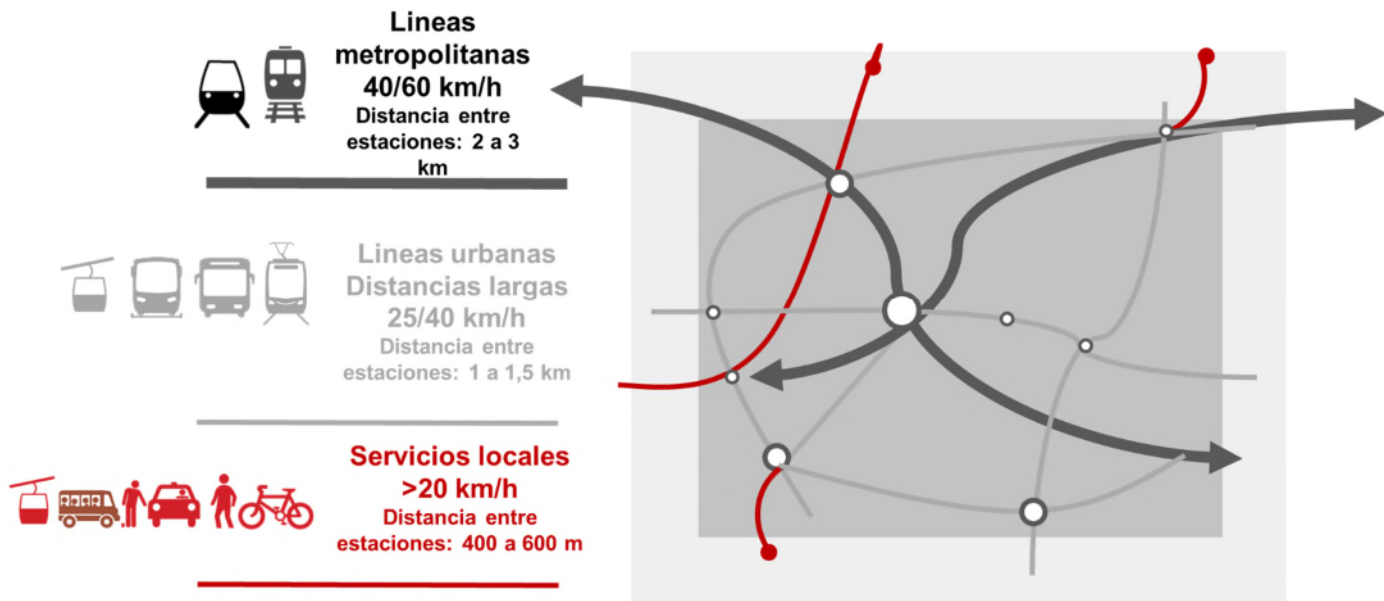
Lineas metropolitanas
40/60 km/h
Distancia entre estaciones: 2 a 3 km

Lineas urbanas
Distancias largas
25/40 km/h
Distancia entre estaciones: 1 a 1,5 km

Servicios locales
>20 km/h
Distancia entre estaciones: 400 a 600 m